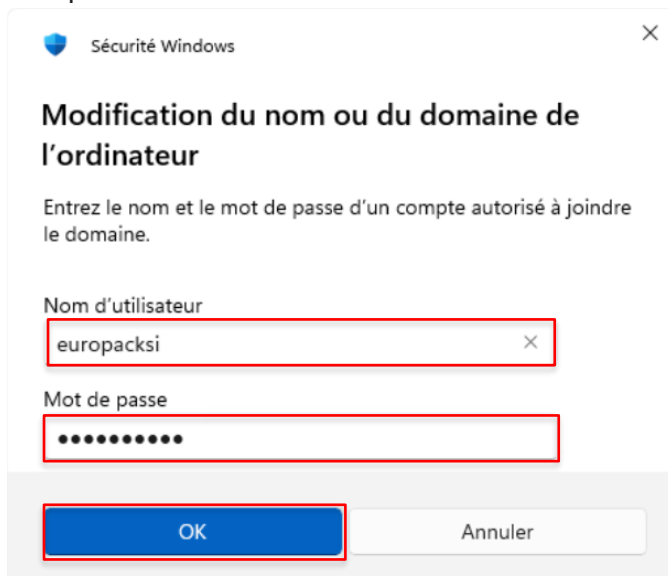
Sécurité Windows

×

Modification du nom ou du domaine de l'ordinateur

Entrez le nom et le mot de passe d'un compte autorisé à joindre le domaine.

Nom d'utilisateur

europacksi ×

Mot de passe

●●●●●●●●●●●

OK

Annuler